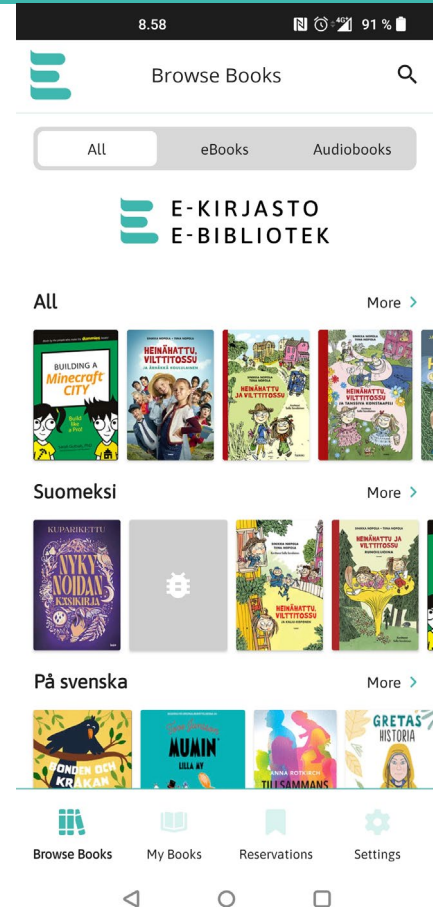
8.58 91 %

Browse Books

All | eBooks | Audiobooks

E-KIRJASTO
E-BIBLIOTEK

All
More >

BUILDING A Minecraft CITY

HEINÄHATTU, VILTTITOSSU JA ÄRHÄKKÄ KOULULAINEN

HEINÄHATTU JA VILTTITOSSU

HEINÄHATTU, VILTTITOSSU JA TANSSIVA KUMMITUS

Suomeksi
More >

KUPARIKETTU
NYKYNOIDAN KÄSIKIRJA

HEINÄHATTU, VILTTITOSSU

HEINÄHATTU JA VILTTITOSSU

På svenska
More >

BONDEN OCH KRÅKAN

MUMIN LILLA MY

ANNA ROTKIRCH
TILLSAMMANS

GRETAS HISTORIA

Browse Books | My Books | Reservations | Settings